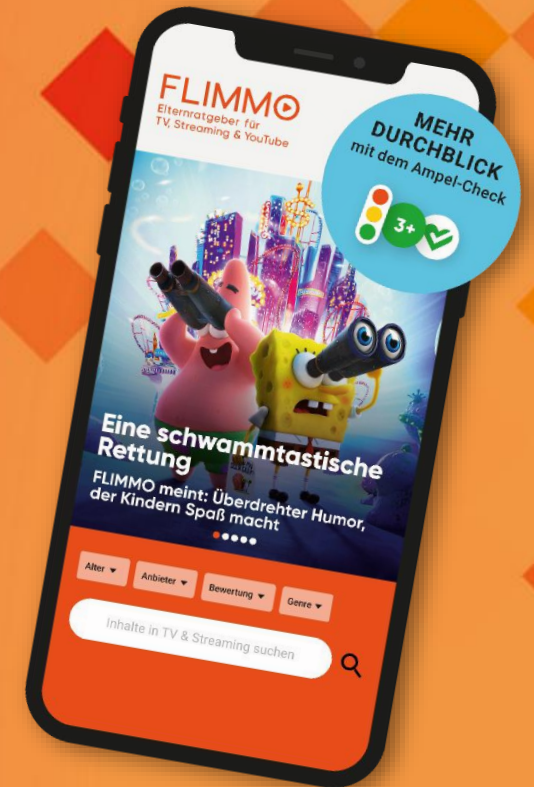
FLIMMO
Elternratgeber für TV, Streaming & YouTube

MEHR DURCHBLICK mit dem Ampel-Check

3+

Eine schwammtastische Rettung

FLIMMO meint: Überdrehter Humor, der Kindern Spaß macht

Alter
Anbieter
Bewertung
Genre

Inhalte in TV & Streaming suchen